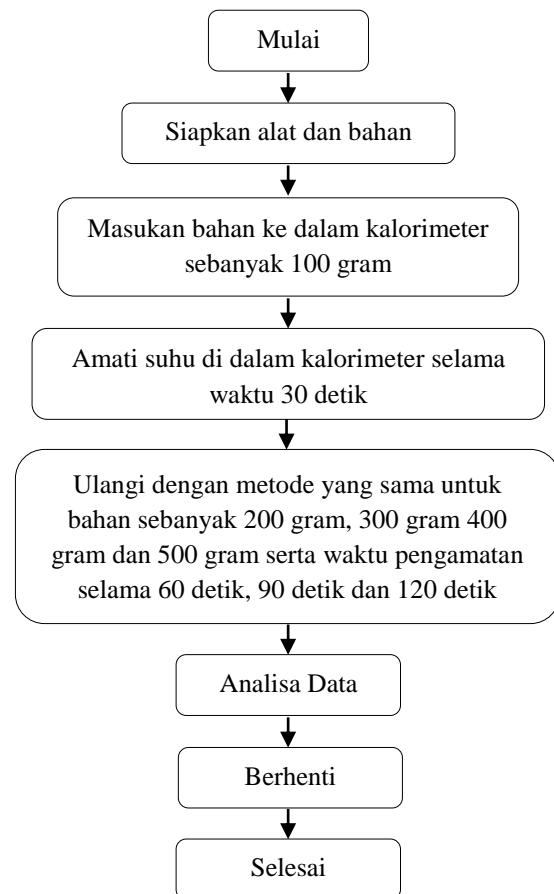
Mulai

Siapkan alat dan bahan

Masukan bahan ke dalam kalorimeter sebanyak 100 gram

Amati suhu di dalam kalorimeter selama waktu 30 detik

Ulangi dengan metode yang sama untuk bahan sebanyak 200 gram, 300 gram 400 gram dan 500 gram serta waktu pengamatan selama 60 detik, 90 detik dan 120 detik

Analisa Data

Berhenti

Selesai